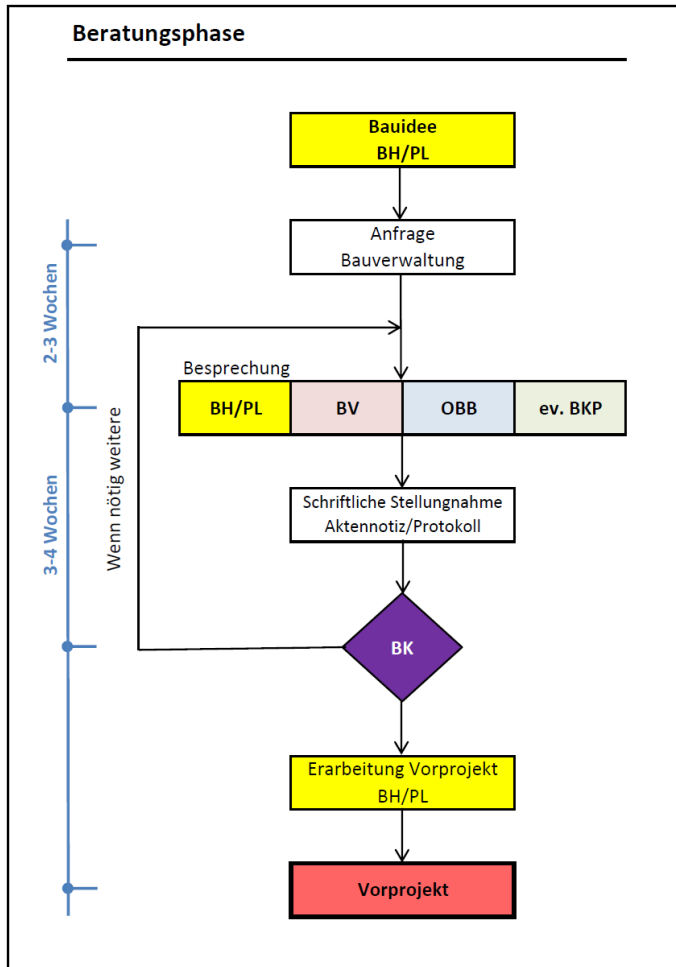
Beratungsphase

2-3 Wochen

3-4 Wochen

Bauidee
BH/PL

Anfrage
Bauverwaltung

Besprechung

| BH/PL | BV | OBB | ev. BKP |
|---|---|---|---|

Wenn nötig weitere

Schriftliche Stellungnahme
Aktennotiz/Protokoll

BK

Erarbeitung Vorprojekt
BH/PL

Vorprojekt